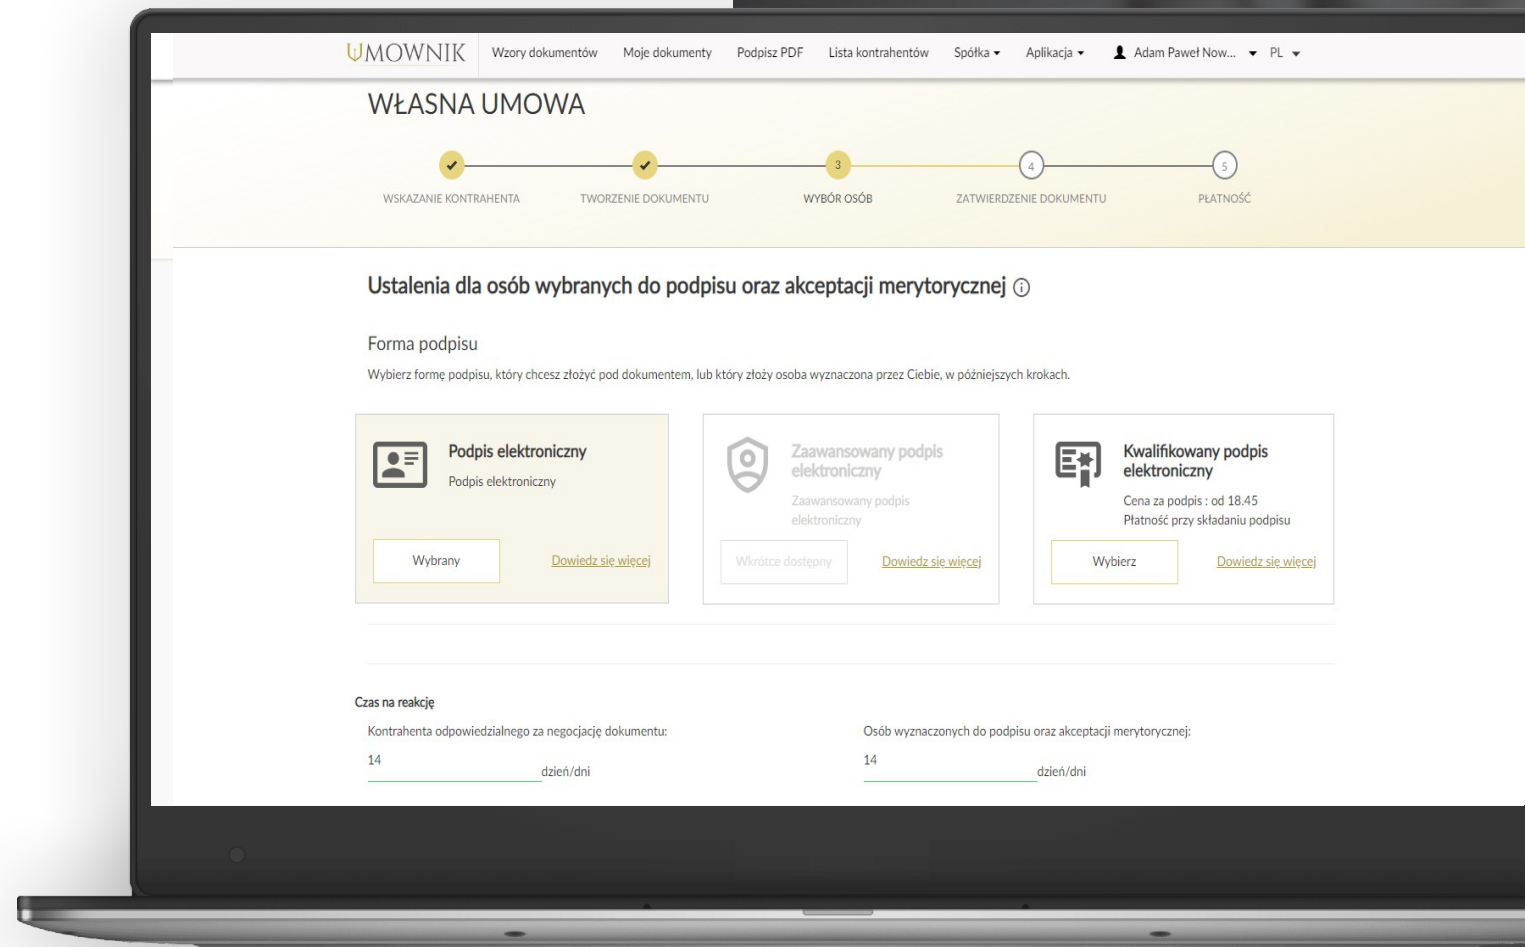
UMOWNIK Wzory dokumentów Moje dokumenty Podpisz PDF Lista kontrahentów Spółka ▾ Aplikacja ▾ Adam Paweł Now... ▾ PL ▾

WŁASNA UMOWA

WSKAZANIE KONTRAHENTA
TWORZENIE DOKUMENTU
3
WYBÓR OSÓB
4
ZATWIERDZENIE DOKUMENTU
5
PŁATNOŚĆ

Ustalenia dla osób wybranych do podpisu oraz akceptacji merytorycznej

Forma podpisu

Wybierz formę podpisu, który chcesz złożyć pod dokumentem, lub który złoży osoba wyznaczona przez Ciebie, w późniejszych krokach.

Podpis elektroniczny
Podpis elektroniczny
Wybrany
Dowiedz się więcej

Zaawansowany podpis elektroniczny
Zaawansowany podpis elektroniczny
Wkrótce dostępny
Dowiedz się więcej

Kwalifikowany podpis elektroniczny
Cena za podpis : od 18.45
Płatność przy składaniu podpisu
Wybierz
Dowiedz się więcej

Czas na reakcję

Kontrahenta odpowiedzialnego za negocjację dokumentu:
14
dzień/dni

Osób wyznaczonych do podpisu oraz akceptacji merytorycznej:
14
dzień/dni